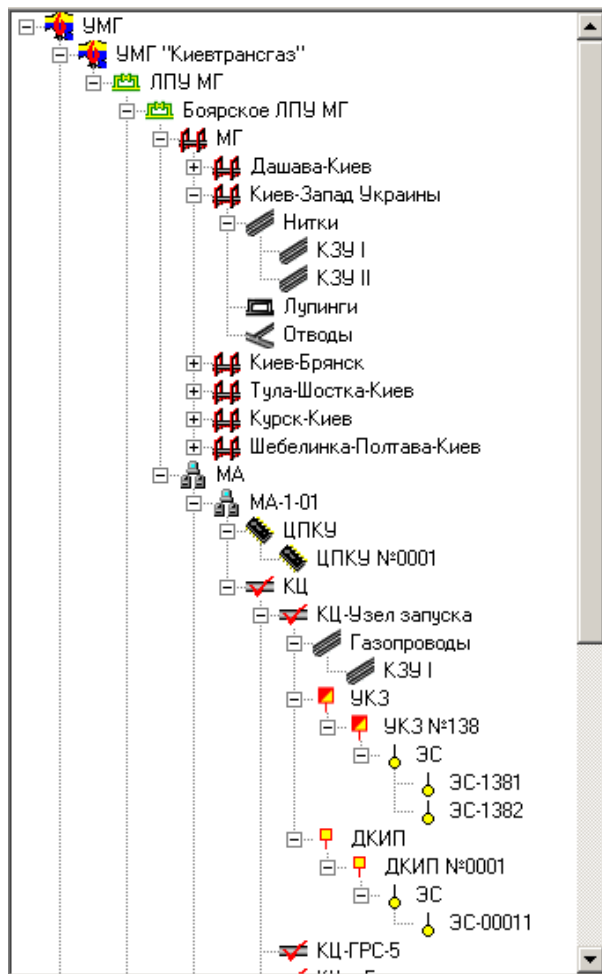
УМГ
УМГ "Киевтрансгаз"
ЛПУ МГ
Боярское ЛПУ МГ
МГ
Дашава-Киев
Киев-Запад Украины
Нитки
КЗУ I
КЗУ II
Лупинги
Отводы
Киев-Брянск
Тула-Шостка-Киев
Курск-Киев
Шебелинка-Полтава-Киев
МА
МА-1-01
ЦПКУ
ЦПКУ №0001
КЦ
КЦ-Узел запуска
Газопроводы
КЗУ I
УКЗ
УКЗ №138
ЭС
ЭС-1381
ЭС-1382
ДКИП
ДКИП №0001
ЭС
ЭС-00011
КЦ-ГРС-5
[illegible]